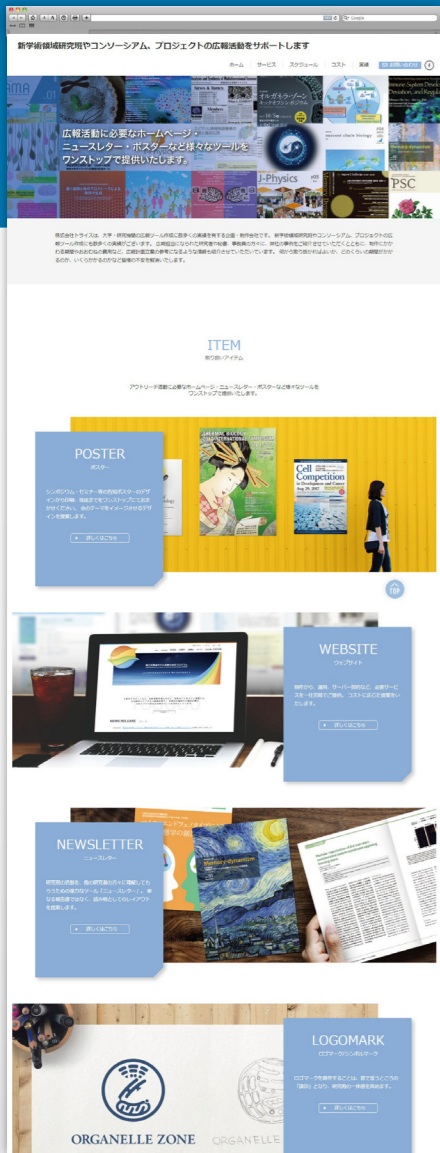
新学術領域研究班やコンソーシアム、プロジェクトの広報活動をサポートします

ホーム | サービス | スケジュール | コスト | 実績 | お問い合わせ

広報活動に必要なホームページ・ニュースレター・ポスターなど様々なツールをワンストップで提供いたします。

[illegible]

ITEM
取り扱いアイテム

アウトリーチ活動に必要なホームページ・ニュースレター・ポスターなど様々なツールをワンストップで提供いたします。

POSTER
ポスター

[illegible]

詳しくはこちら

Cell Competition

TOP

WEBSITE
ウェブサイト

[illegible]

詳しくはこちら

NEWSLETTER
ニュースレター

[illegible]

詳しくはこちら

LOGOMARK
ロゴマーク/シンボルマーク

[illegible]

詳しくはこちら

ORGANELLE ZONE
ORGANELLE